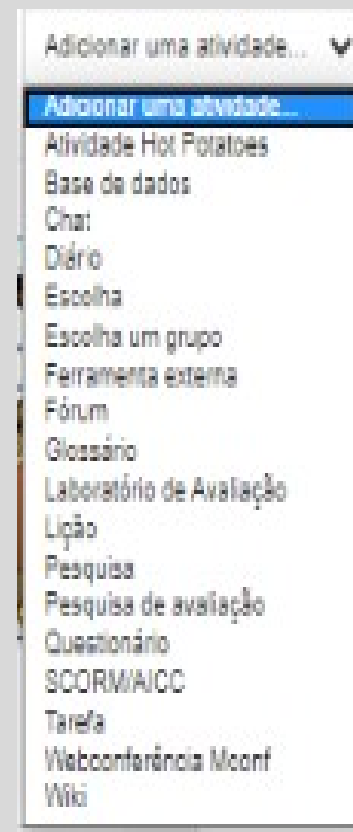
Adicionar uma atividade...

Adicionar uma atividade...
Atividade Hot Potatoes
Base de dados
Chat
Diário
Escolha
Escolha um grupo
Ferramenta externa
Fórum
Glossário
Laboratório de Avaliação
Lição
Pesquisa
Pesquisa de avaliação
Questionário
SCORM/AICC
Tarefa
Webconferência Mconf
Wiki